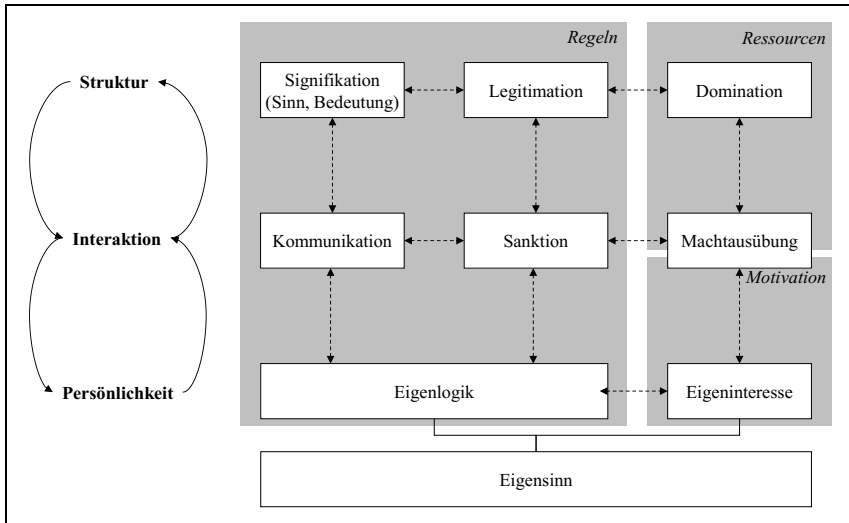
Struktur

Interaktion

Persönlichkeit

Regeln

Ressourcen

Signifikation (Sinn, Bedeutung)

Legitimation

Domination

Kommunikation

Sanktion

Machtausübung

Motivation

Eigenlogik

Eigeninteresse

Eigensinn